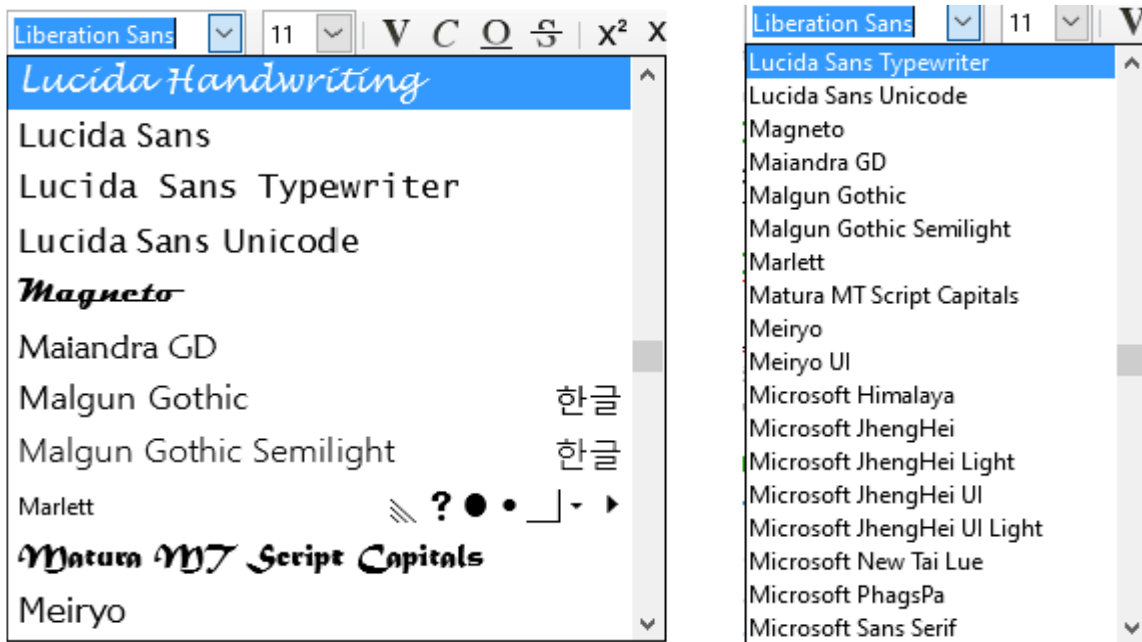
Liberation Sans 11 V C O S x² X

Lucida Handwriting
Lucida Sans
Lucida Sans Typewriter
Lucida Sans Unicode
Magneto
Maiandra GD
Malgun Gothic 한글
Malgun Gothic Semilight 한글
Marlett
Matura MT Script Capitals
Meiryo

Liberation Sans 11 V

Lucida Sans Typewriter
Lucida Sans Unicode
Magneto
Maiandra GD
Malgun Gothic
Malgun Gothic Semilight
Marlett
Matura MT Script Capitals
Meiryo
Meiryo UI
Microsoft Himalaya
Microsoft JhengHei
Microsoft JhengHei Light
Microsoft JhengHei UI
Microsoft JhengHei UI Light
Microsoft New Tai Lue
Microsoft PhagsPa
Microsoft Sans Serif